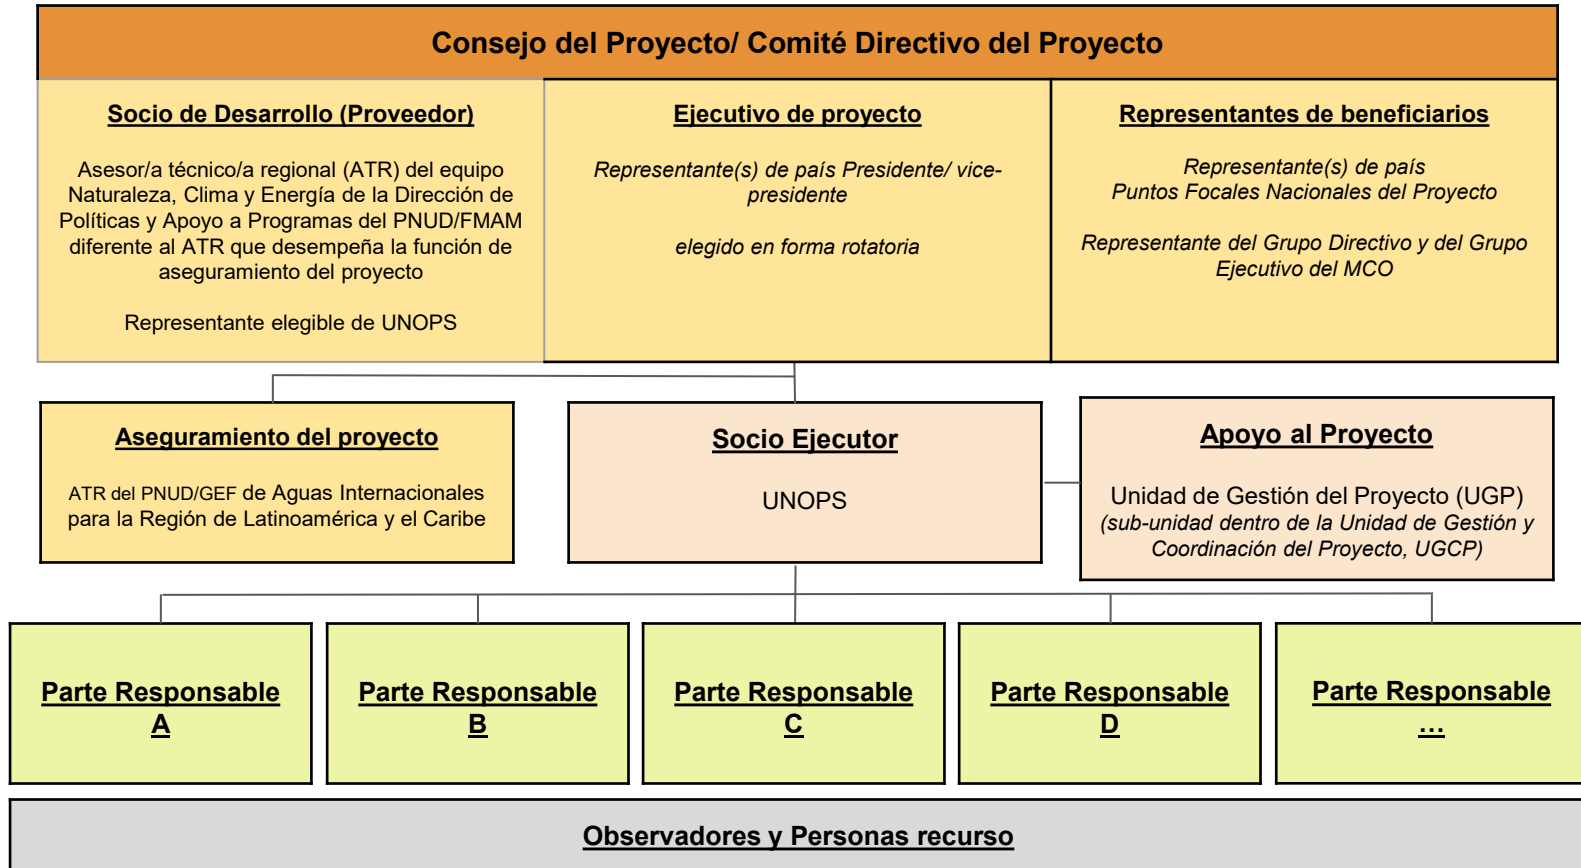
Consejo del Proyecto/ Comité Directivo del Proyecto

Socio de Desarrollo (Proveedor)

Asesor/a técnico/a regional (ATR) del equipo Naturaleza, Clima y Energía de la Dirección de Políticas y Apoyo a Programas del PNUD/FMAM diferente al ATR que desempeña la función de aseguramiento del proyecto

Representante elegible de UNOPS

Ejecutivo de proyecto

Representante(s) de país Presidente/ vice-presidente

elegido en forma rotatoria

Representantes de beneficiarios

Representante(s) de país
Puntos Focales Nacionales del Proyecto

Representante del Grupo Directivo y del Grupo Ejecutivo del MCO

Aseguramiento del proyecto

ATR del PNUD/GEF de Aguas Internacionales para la Región de Latinoamérica y el Caribe

Socio Ejecutor

UNOPS

Apoyo al Proyecto

Unidad de Gestión del Proyecto (UGP)
(sub-unidad dentro de la Unidad de Gestión y Coordinación del Proyecto, UGCP)

Parte Responsable A

Parte Responsable B

Parte Responsable C

Parte Responsable D

Parte Responsable ...

Observadores y Personas recurso